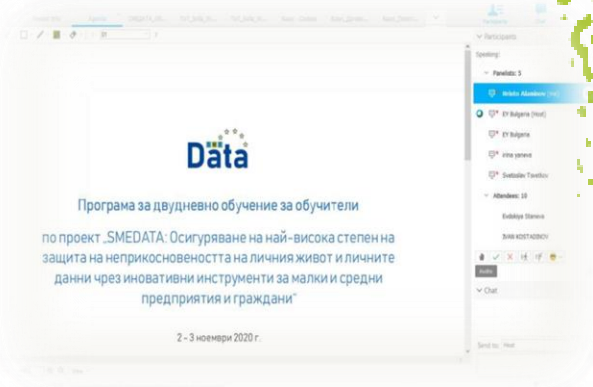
Agenda
SMEDATA_Ис...
Participants
Participants
Speaking:
Panelists: 5
EY Bulgaria (Host)
EY Bulgaria
Irina yaneva
Svetoslav Tavellov
Attendees: 10
Evdokiya Staneva
IVAN KOSTADINOV
Audio
Chat
Send to: Host

Data

Програма за двудневно обучение за обучители

по проект „SMEDATA: Осигуряване на най-висока степен на защита на неприкосновеността на личния живот и личните данни чрез иновативни инструменти за малки и средни предприятия и граждани"

2 – 3 ноември 2020 г.